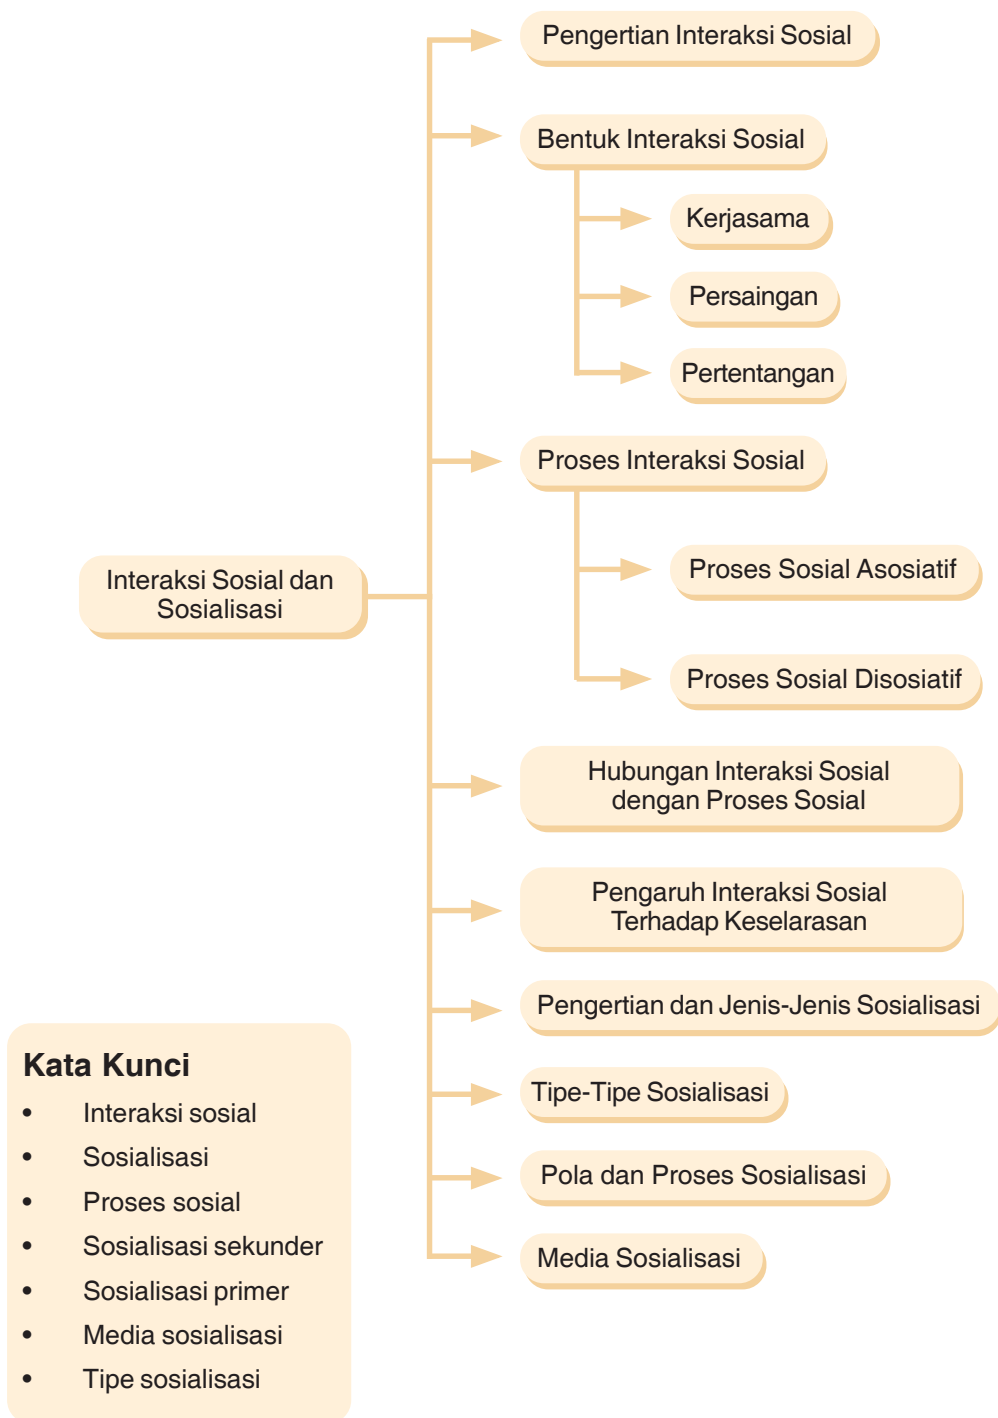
Interaksi Sosial dan Sosialisasi

Pengertian Interaksi Sosial

Bentuk Interaksi Sosial

Kerjasama

Persaingan

Pertentangan

Proses Interaksi Sosial

Proses Sosial Asosiatif

Proses Sosial Disosiatif

Hubungan Interaksi Sosial dengan Proses Sosial

Pengaruh Interaksi Sosial Terhadap Keselarasan

Pengertian dan Jenis-Jenis Sosialisasi

Tipe-Tipe Sosialisasi

Pola dan Proses Sosialisasi

Media Sosialisasi

Kata Kunci
• Interaksi sosial
• Sosialisasi
• Proses sosial
• Sosialisasi sekunder
• Sosialisasi primer
• Media sosialisasi
• Tipe sosialisasi